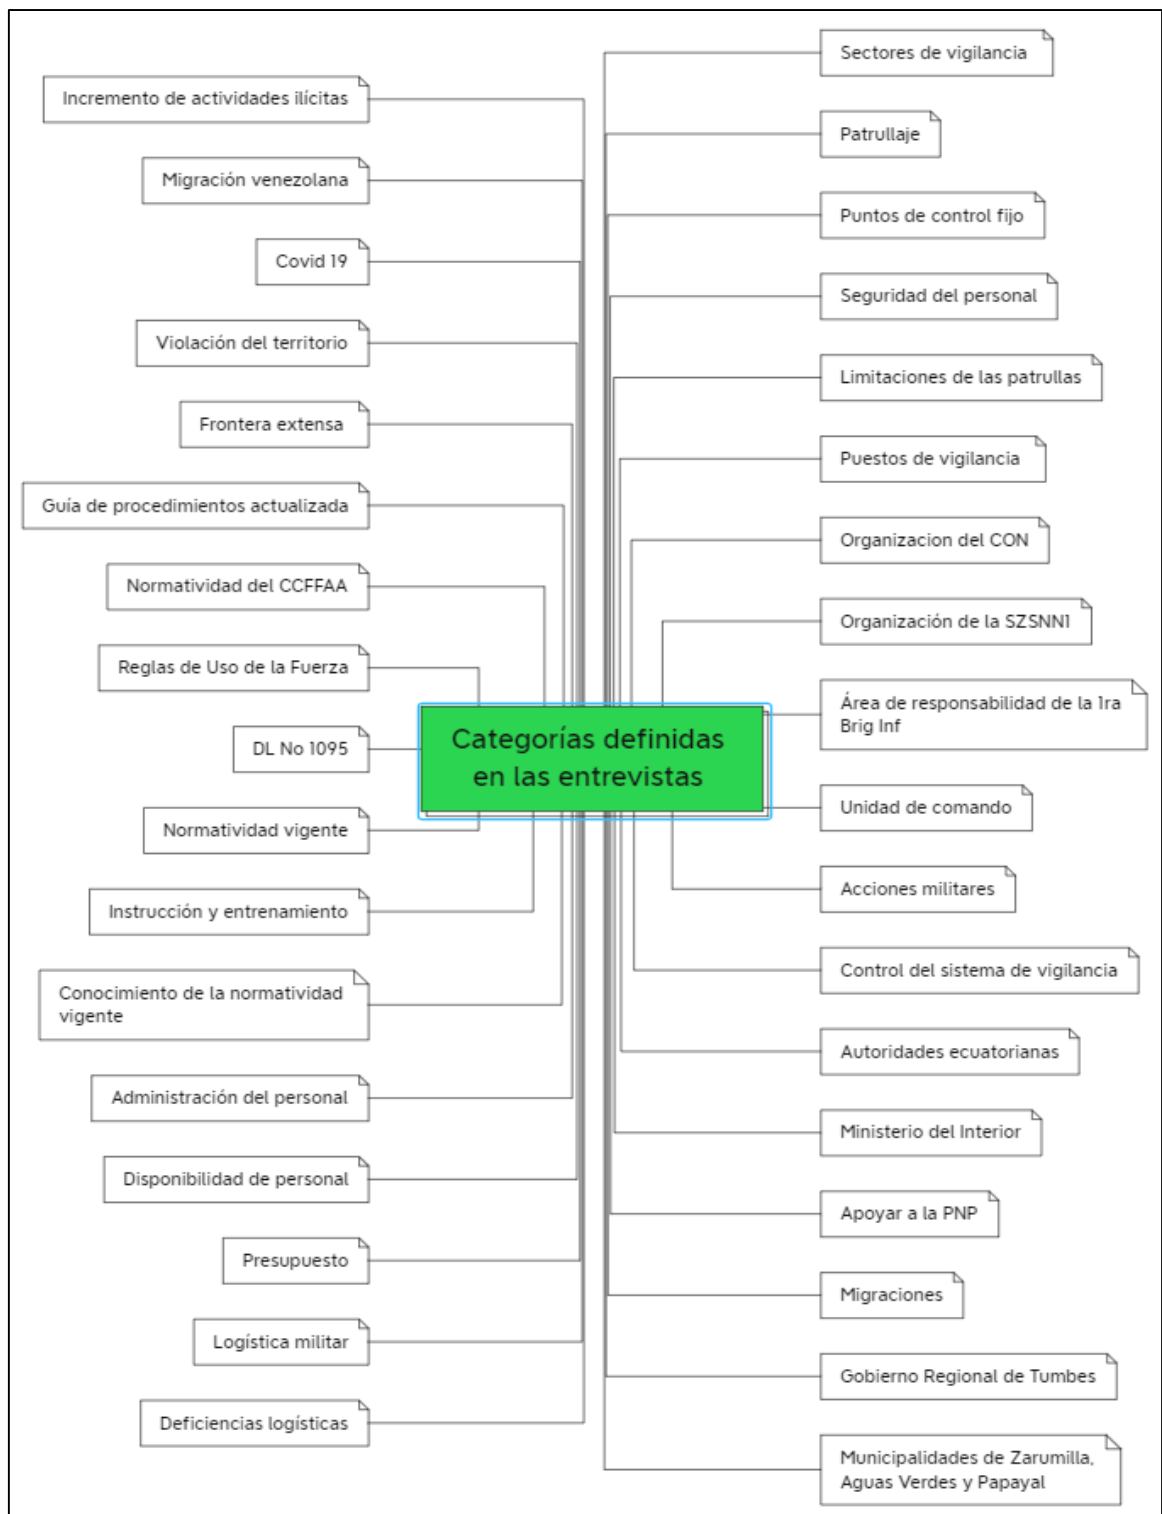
Categorías definidas en las entrevistas

Incremento de actividades ilícitas

Migración venezolana

Covid 19

Violación del territorio

Frontera extensa

Guía de procedimientos actualizada

Normatividad del CCFFAA

Reglas de Uso de la Fuerza

DL No 1095

Normatividad vigente

Instrucción y entrenamiento

Conocimiento de la normatividad vigente

Administración del personal

Disponibilidad de personal

Presupuesto

Logística militar

Deficiencias logísticas

Sectores de vigilancia

Patrullaje

Puntos de control fijo

Seguridad del personal

Limitaciones de las patrullas

Puestos de vigilancia

Organizacion del CON

Organización de la SZSNN1

Área de responsabilidad de la 1ra Brig Inf

Unidad de comando

Acciones militares

Control del sistema de vigilancia

Autoridades ecuatorianas

Ministerio del Interior

Apoyar a la PNP

Migraciones

Gobierno Regional de Tumbes

Municipalidades de Zarumilla, Aguas Verdes y Papayal